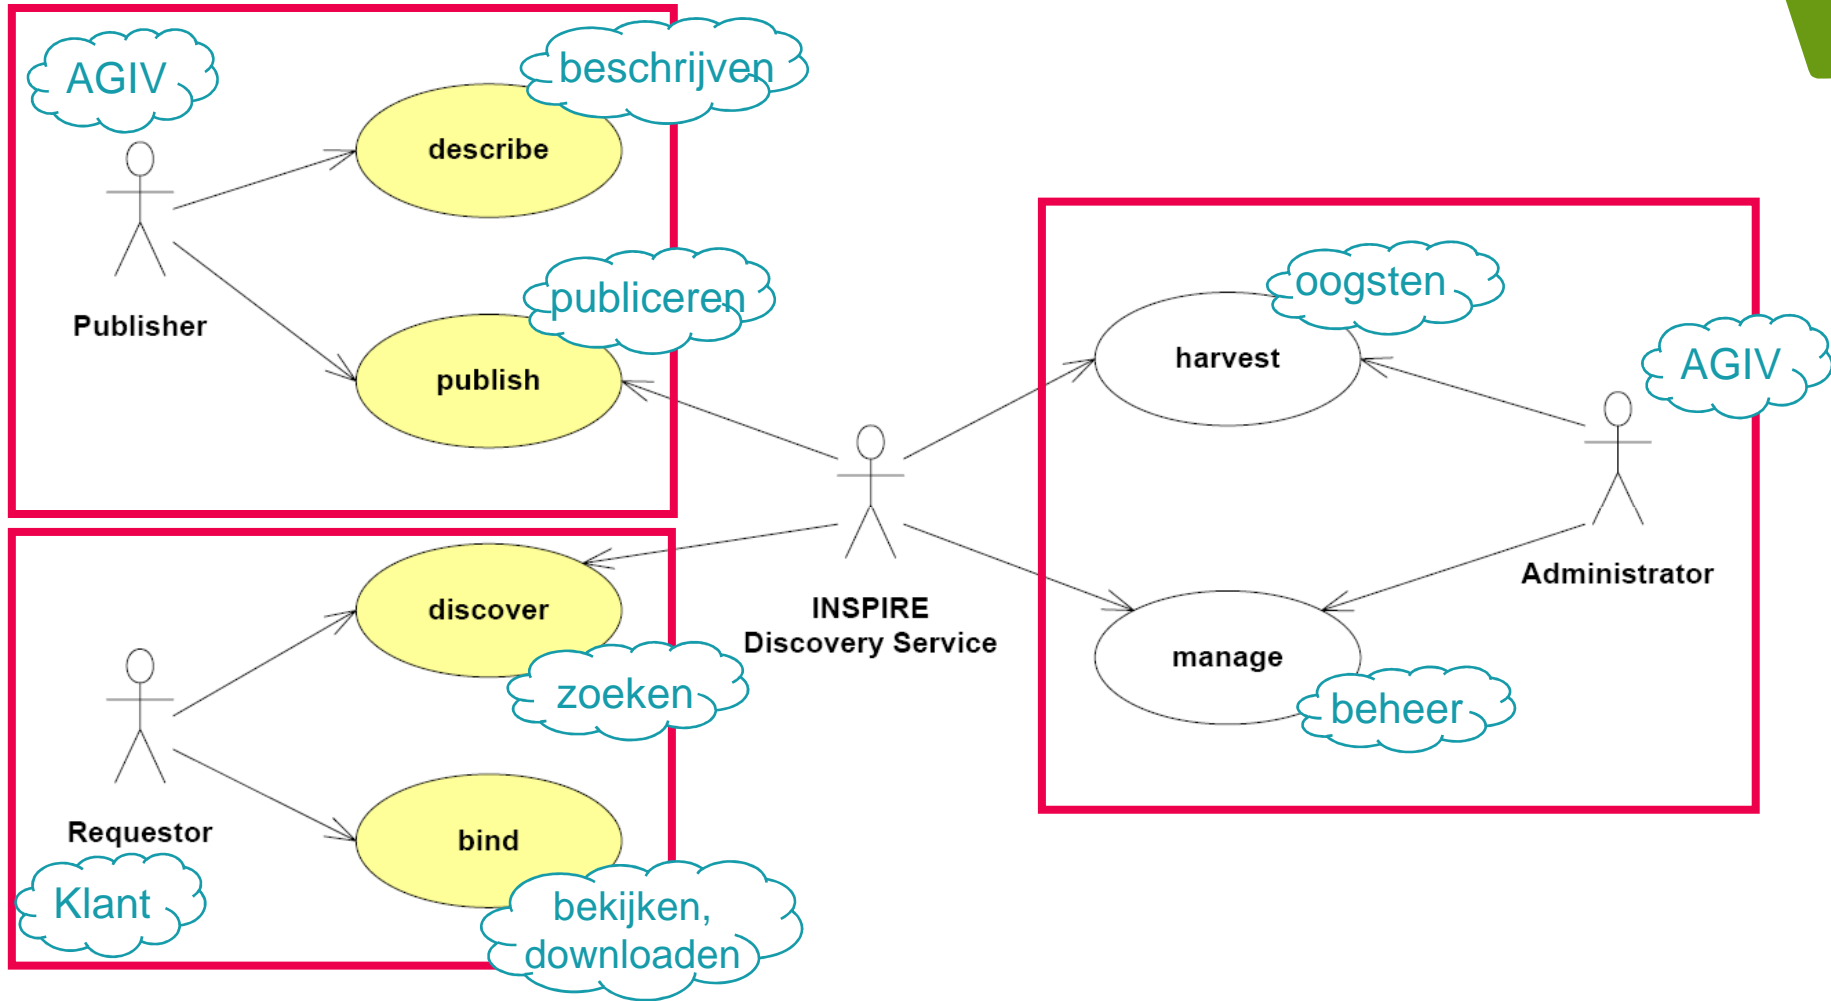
AGIV

beschrijven

describe

Publisher

publiceren

publish

oogsten

harvest

AGIV

Administrator

INSPIRE
Discovery Service

discover

zoeken

manage

beheer

Requestor

bind

Klant

bekijken,
downloaden